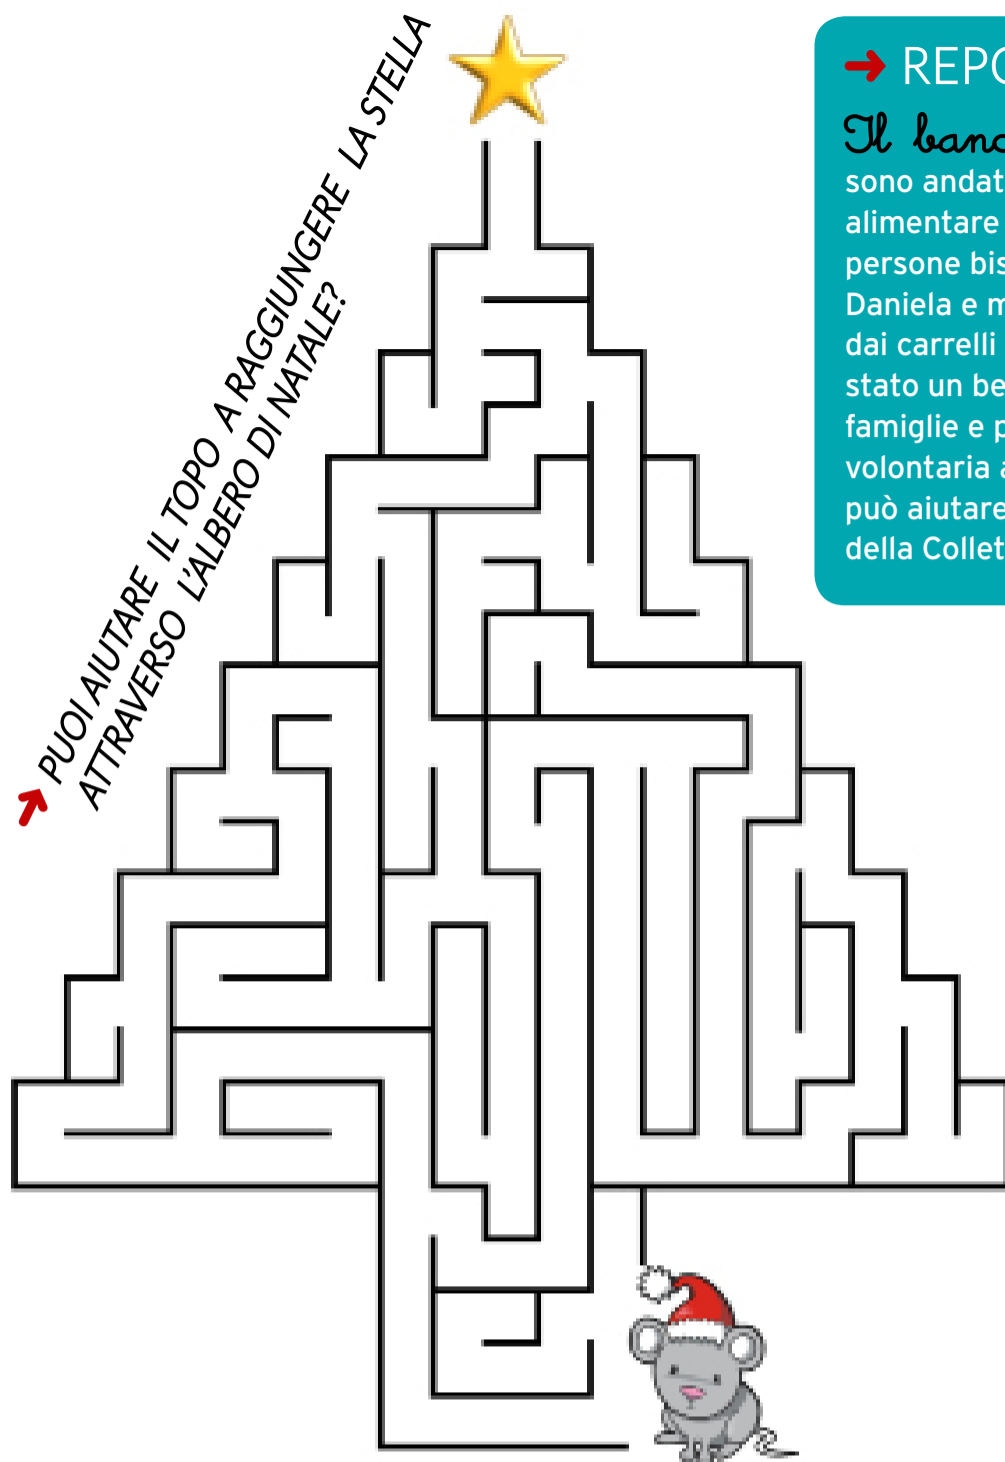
PUOI AIUTARE IL TOPO A RAGGIUNGERE LA STELLA ATTRAVERSO L'ALBERO DI NATALE?

REPO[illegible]

Il banc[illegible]

sono andat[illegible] alimentare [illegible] persone bis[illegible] Daniela e m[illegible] dai carrelli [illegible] stato un be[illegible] famiglie e p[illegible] volontaria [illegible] può aiutare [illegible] della Collet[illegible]